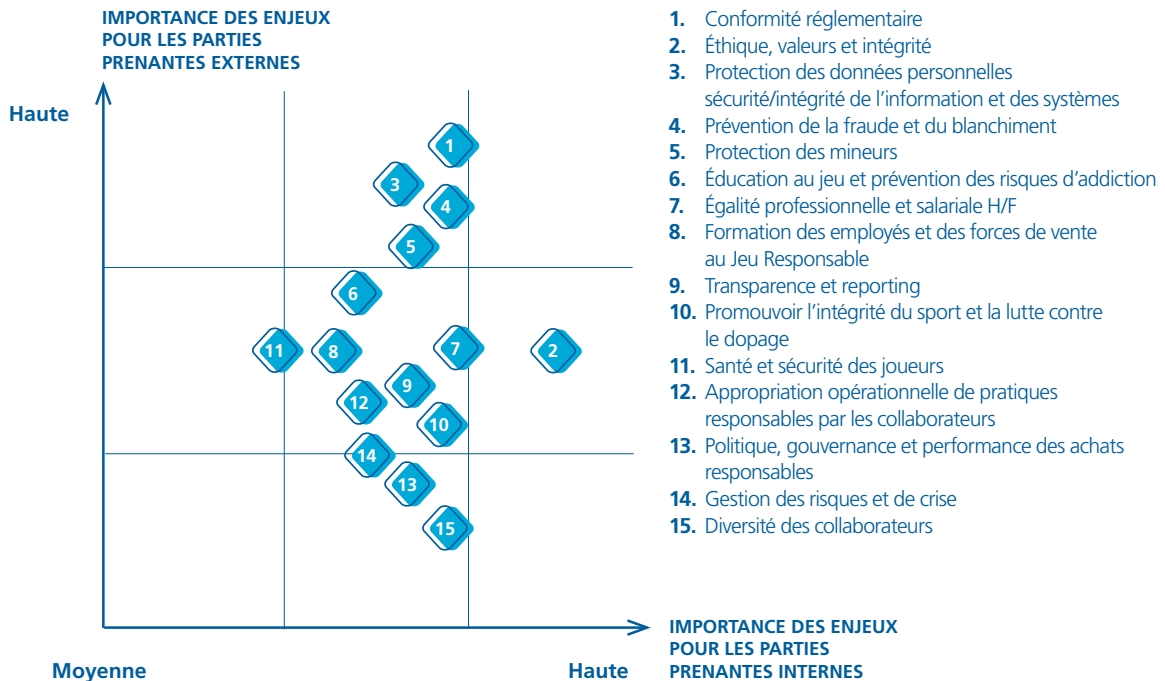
IMPORTANCE DES ENJEUX POUR LES PARTIES PRENANTES EXTERNES

Haute

1
3
4
5
6
11
8
7
2
9
12
10
14
13
15

Moyenne

Haute

IMPORTANCE DES ENJEUX POUR LES PARTIES PRENANTES INTERNES

1. Conformité réglementaire
2. Éthique, valeurs et intégrité
3. Protection des données personnelles sécurité/intégrité de l'information et des systèmes
4. Prévention de la fraude et du blanchiment
5. Protection des mineurs
6. Éducation au jeu et prévention des risques d'addiction
7. Égalité professionnelle et salariale H/F
8. Formation des employés et des forces de vente au Jeu Responsable
9. Transparence et reporting
10. Promouvoir l'intégrité du sport et la lutte contre le dopage
11. Santé et sécurité des joueurs
12. Appropriation opérationnelle de pratiques responsables par les collaborateurs
13. Politique, gouvernance et performance des achats responsables
14. Gestion des risques et de crise
15. Diversité des collaborateurs